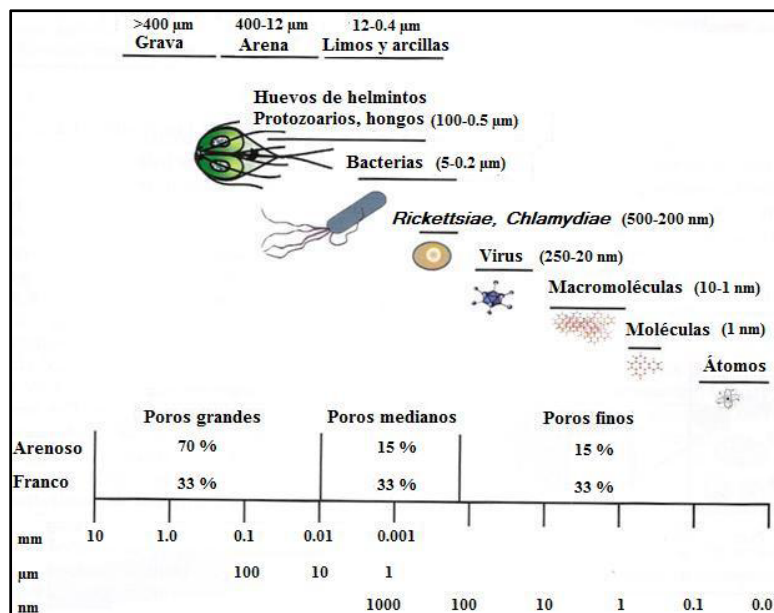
>400 µm Grava

400-12 µm Arena

12-0.4 µm Limos y arcillas

Huevos de helmintos
Protozoarios, hongos (100-0.5 µm)

Bacterias (5-0.2 µm)

*Rickettsiae, Chlamydiae* (500-200 nm)

Virus (250-20 nm)

Macromoléculas (10-1 nm)

Moléculas (1 nm)

Átomos

| | Poros grandes | Poros medianos | Poros finos |
|---|---|---|---|
| Arenoso | 70 % | 15 % | 15 % |
| Franco | 33 % | 33 % | 33 % |

mm 10 1.0 0.1 0.01 0.001

µm 100 10 1

nm 1000 100 10 1 0.1 0.0